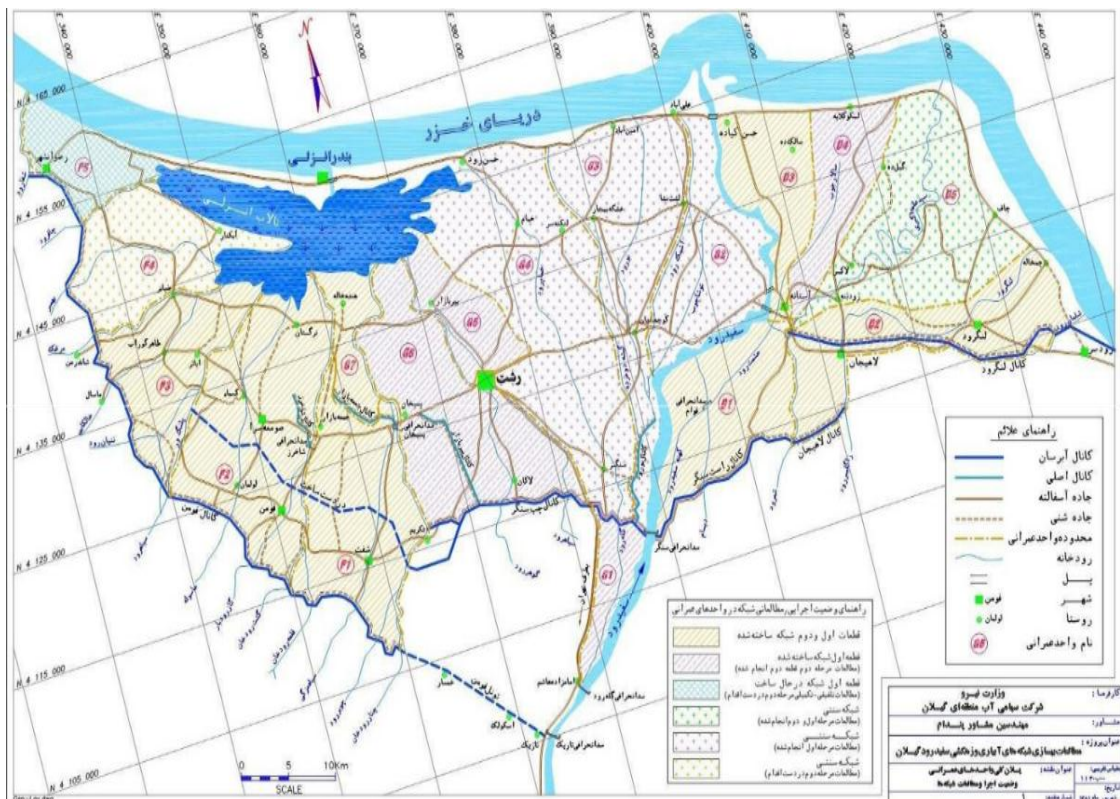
E 340 000
E 350 000
E 360 000
E 370 000
E 380 000
E 390 000
E 400 000
E 410 000
E 420 000
E 430 000
E 440 000

N

N 4 165 000
N 4 155 000
N 4 145 000
N 4 135 000
N 4 125 000
N 4 115 000
N 4 105 000

دریای خزر
بندرانزلی
تالاب انزلی
رشت
لاهیجان
لنگرود
کانال لنگرود
کانال لاهیجان
سفیدرود
حسن رود
حسن کیاده
لنگرکیاده
خشکبیجار
کوچصفهان
آستانه
فومن
شفت
کسما
صومعه سرا
لاکان
سنگر
تازیک
کانال فومن
کانال راست سنگر
کانال چپ سنگر
رودسر

F1
F2
F3
F4
F5
E1
E2
E3
E4
E5
G1
G5
G6
G7
G8

راهنمای علائم
کانال آبرسان
کانال اصلی
جاده آسفالته
جاده شنی
محدوده واحدعمرانی
رودخانه
پل
شهر فومن
روستا لولمان
نام واحدعمرانی G5

راهنمای وضعیت اجرایی، مطالعاتی شبکه در واحدهای عمرانی
قطعات اول ودوم شبکه ساخته شده
قطعه اول شبکه ساخته شده (مطالعات مرحله دوم قطعه دوم انجام شده)
قطعه اول شبکه درحال ساخت (مطالعات تلفیقی-تکمیلی مرحله دوم دردست اقدام)
شبکه سنتی (مطالعات مرحله اول و دوم انجام شده)
شبکه سنتی (مطالعات مرحله اول انجام شده)
شبکه سنتی (مطالعات مرحله دوم دردست اقدام)

کارفرما: وزارت نیرو
شرکت سهامی آب منطقه‌ای گیلان
مشاور: مهندسین مشاور پاسداب
عنوان پروژه: مطالعات بهسازی شبکه های آبیاری وزهکشی سفیدرود گیلان
عنوان نقشه: پلان کلی واحدهای عمرانی وضعیت اجرا و مطالعات شبکه ها

0 5 10Km
SCALE